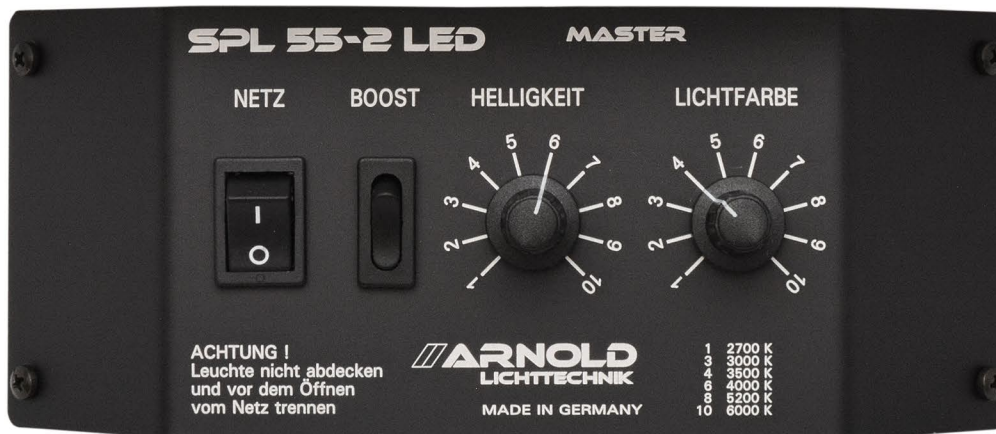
SPL 55-2 LED
MASTER

NETZ
BOOST
HELLIGKEIT
LICHTFARBE

I
O

1 2 3 4 5 6 7 8 9 10

1 2 3 4 5 6 7 8 9 10

ACHTUNG !
Leuchte nicht abdecken und vor dem Öffnen vom Netz trennen

ARNOLD
LICHTTECHNIK
MADE IN GERMANY

| | |
|---|---|
| 1 | 2700 K |
| 3 | 3000 K |
| 4 | 3500 K |
| 6 | 4000 K |
| 8 | 5200 K |
| 10 | 6000 K |